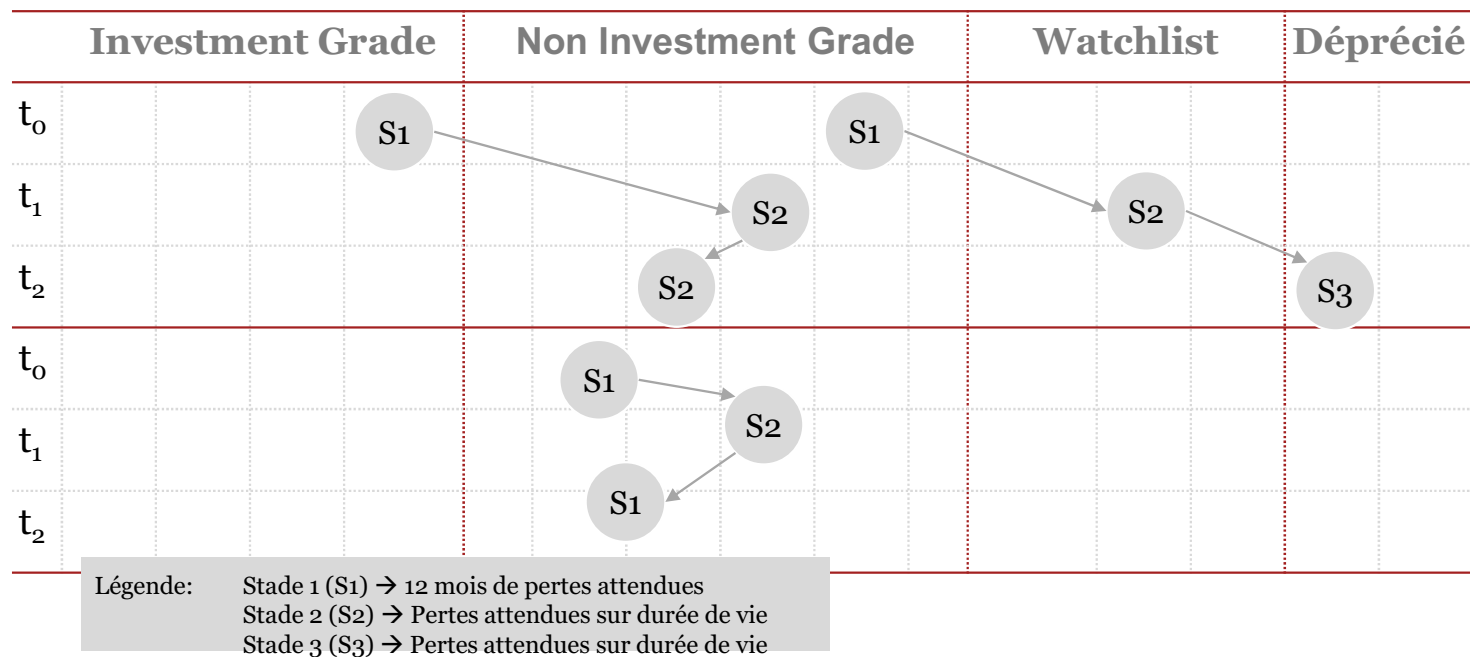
Investment Grade | Non Investment Grade | Watchlist | Déprécié

$t_0$ S1 S1
$t_1$ S2 S2
$t_2$ S2 S3
$t_0$ S1
$t_1$ S2
$t_2$ S1

Légende: Stade 1 (S1) → 12 mois de pertes attendues
Stade 2 (S2) → Pertes attendues sur durée de vie
Stade 3 (S3) → Pertes attendues sur durée de vie